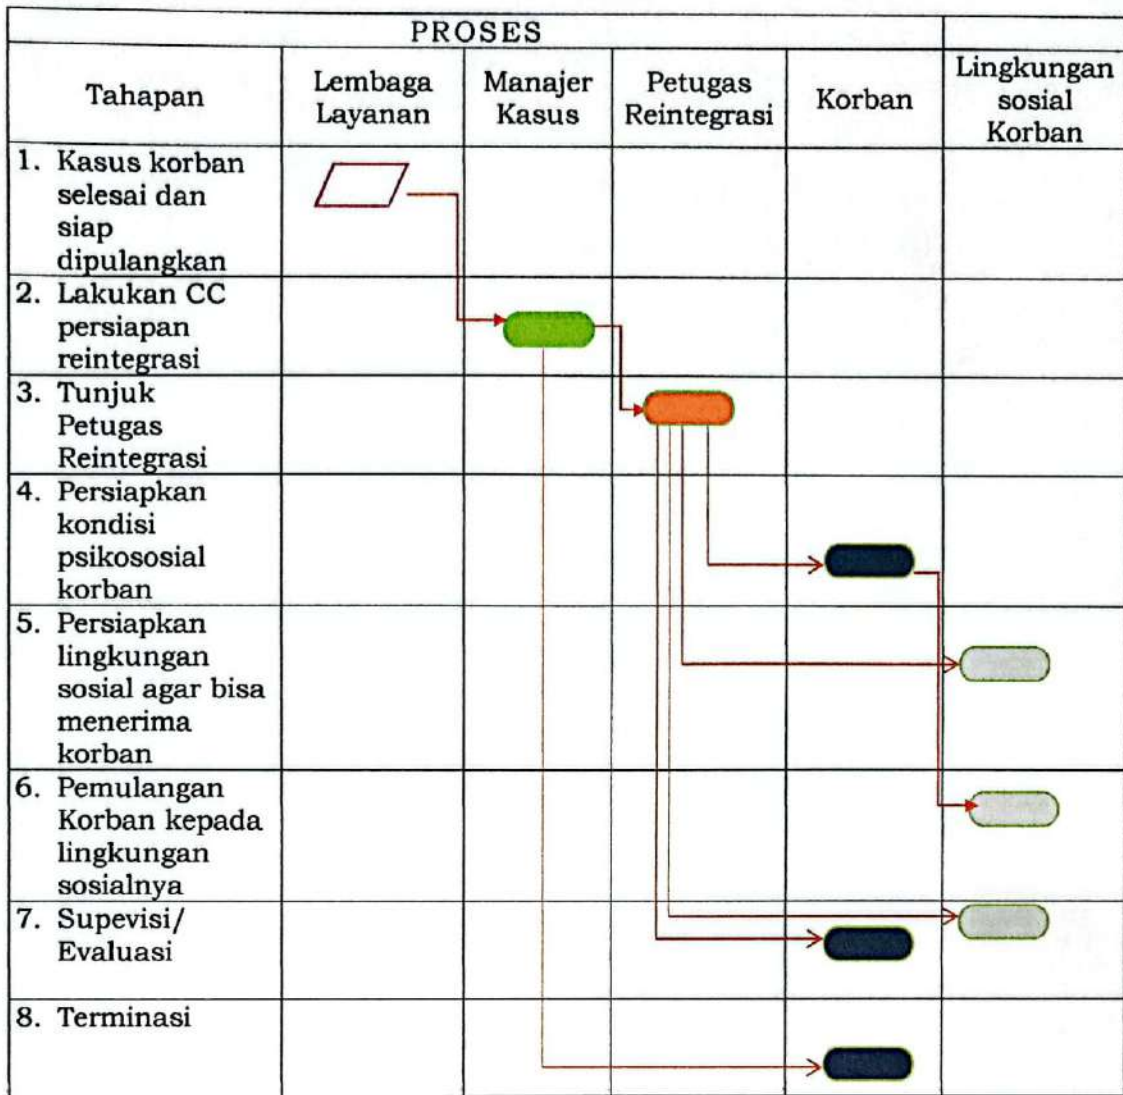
| PROSES | | | | | |
|---|---|---|---|---|---|
| Tahapan | Lembaga Layanan | Manajer Kasus | Petugas Reintegrasi | Korban | Lingkungan sosial Korban |
| 1. Kasus korban selesai dan siap dipulangkan | | | | | |
| 2. Lakukan CC persiapan reintegrasi | | | | | |
| 3. Tunjuk Petugas Reintegrasi | | | | | |
| 4. Persiapkan kondisi psikososial korban | | | | | |
| 5. Persiapkan lingkungan sosial agar bisa menerima korban | | | | | |
| 6. Pemulangan Korban kepada lingkungan sosialnya | | | | | |
| 7. Supevisi/ Evaluasi | | | | | |
| 8. Terminasi | | | | | |